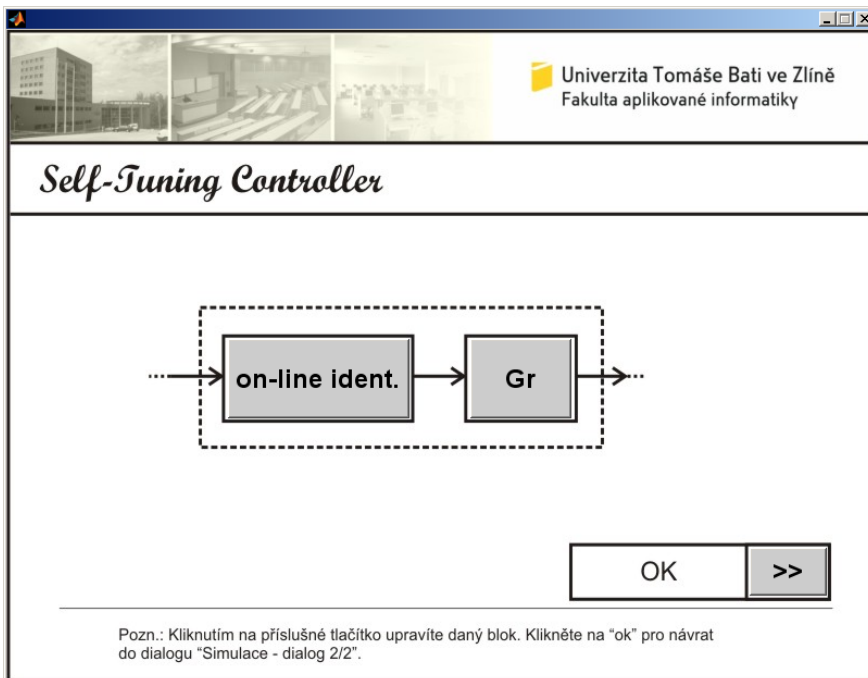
Univerzita Tomáše Bati ve Zlíně
Fakulta aplikované informatiky

Self-Tuning Controller

on-line ident.

Gr

OK

>>

Pozn.: Kliknutím na příslušné tlačítko upravíte daný blok. Klikněte na "ok" pro návrat do dialogu "Simulace - dialog 2/2".